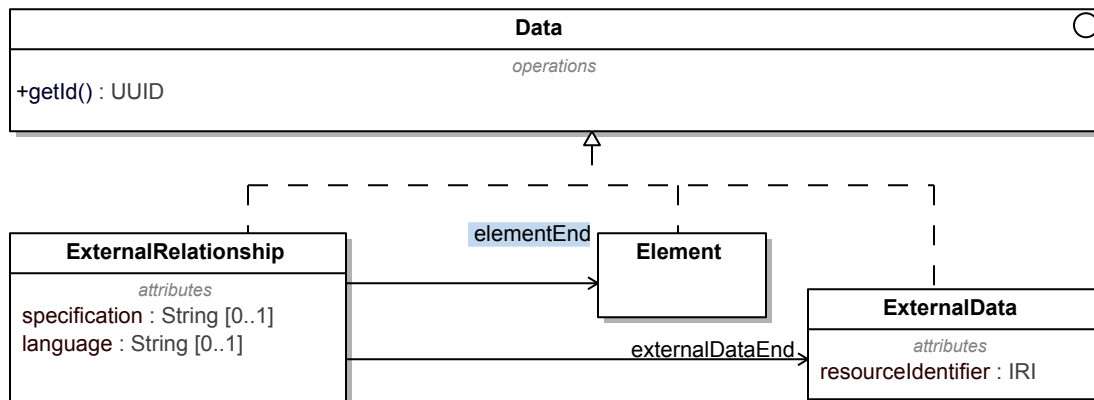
Data

operations

+getId() : UUID

elementEnd

ExternalRelationship

attributes

specification : String [0..1]

language : String [0..1]

Element

ExternalData

attributes

resourceIdentifier : IRI

externalDataEnd